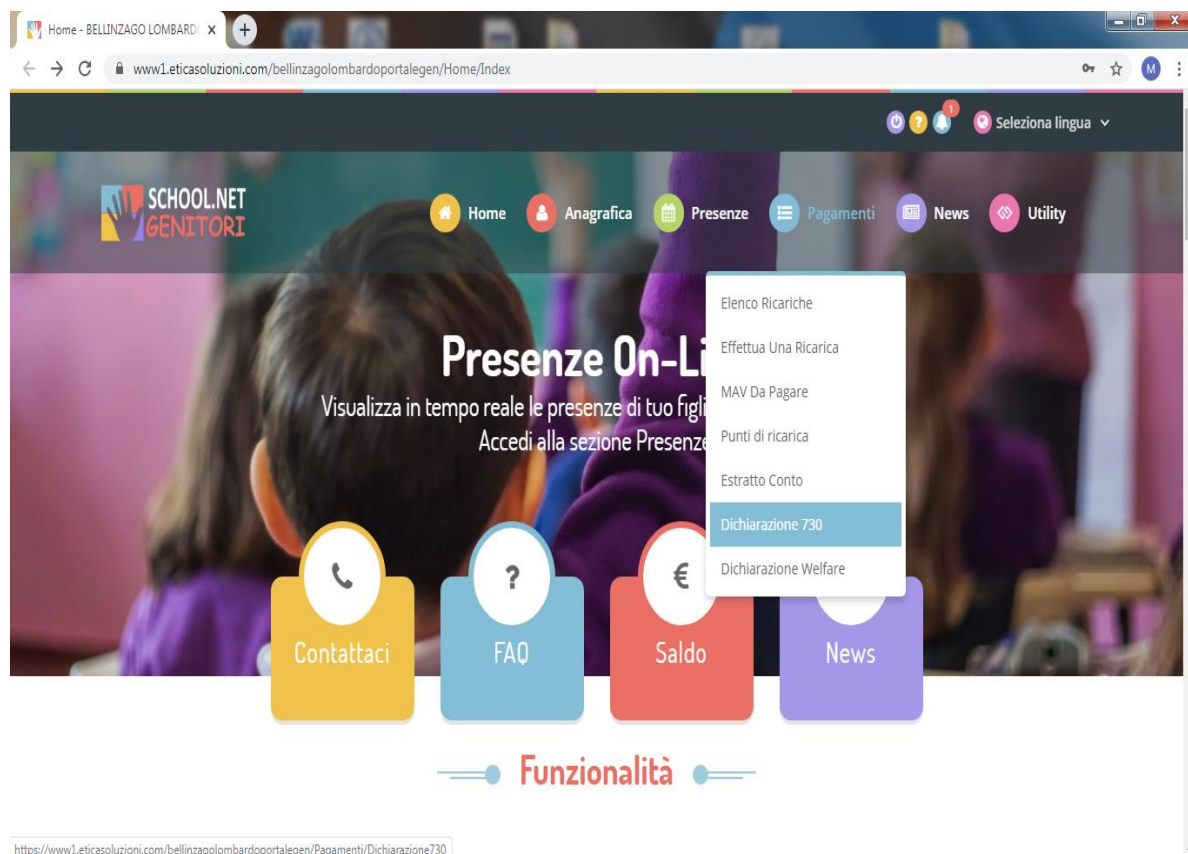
Home - BELLINZAGO LOMBARD ×

www1.eticasoluzioni.com/bellinzagolombardoportalegen/Home/Index

M

1

Seleziona lingua

SCHOOL.NET GENITORI

Home Anagrafica Presenze Pagamenti News Utility

Elenco Ricariche
Effettua Una Ricarica
MAV Da Pagare
Punti di ricarica
Estratto Conto
Dichiarazione 730
Dichiarazione Welfare

Presenze On-Li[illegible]

Visualizza in tempo reale le presenze di tuo figli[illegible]
Accedi alla sezione Presenze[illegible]

Contattaci

?
FAQ

€
Saldo

News

Funzionalità

https://www1.eticasoluzioni.com/bellinzagolombardoportalegen/Pagamenti/Dichiarazione730